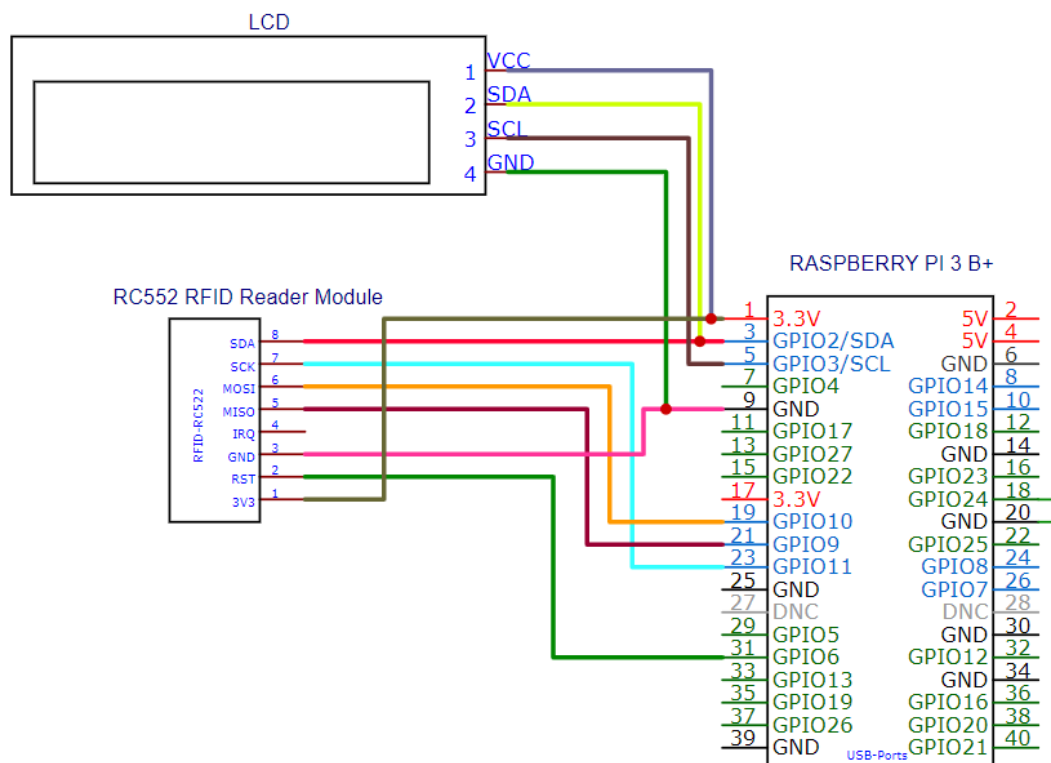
LCD

1 VCC
2 SDA
3 SCL
4 GND

RC552 RFID Reader Module

RFID-RC522

8 SDA
7 SCK
6 MOSI
5 MISO
4 IRQ
3 GND
2 RST
1 3V3

RASPBERRY PI 3 B+

| | | | |
|---|---|---|---|
| 1 | 3.3V | 5V | 2 |
| 3 | GPIO2/SDA | 5V | 4 |
| 5 | GPIO3/SCL | GND | 6 |
| 7 | GPIO4 | GPIO14 | 8 |
| 9 | GND | GPIO15 | 10 |
| 11 | GPIO17 | GPIO18 | 12 |
| 13 | GPIO27 | GND | 14 |
| 15 | GPIO22 | GPIO23 | 16 |
| 17 | 3.3V | GPIO24 | 18 |
| 19 | GPIO10 | GND | 20 |
| 21 | GPIO9 | GPIO25 | 22 |
| 23 | GPIO11 | GPIO8 | 24 |
| 25 | GND | GPIO7 | 26 |
| 27 | DNC | DNC | 28 |
| 29 | GPIO5 | GND | 30 |
| 31 | GPIO6 | GPIO12 | 32 |
| 33 | GPIO13 | GND | 34 |
| 35 | GPIO19 | GPIO16 | 36 |
| 37 | GPIO26 | GPIO20 | 38 |
| 39 | GND | GPIO21 | 40 |

USB-Ports